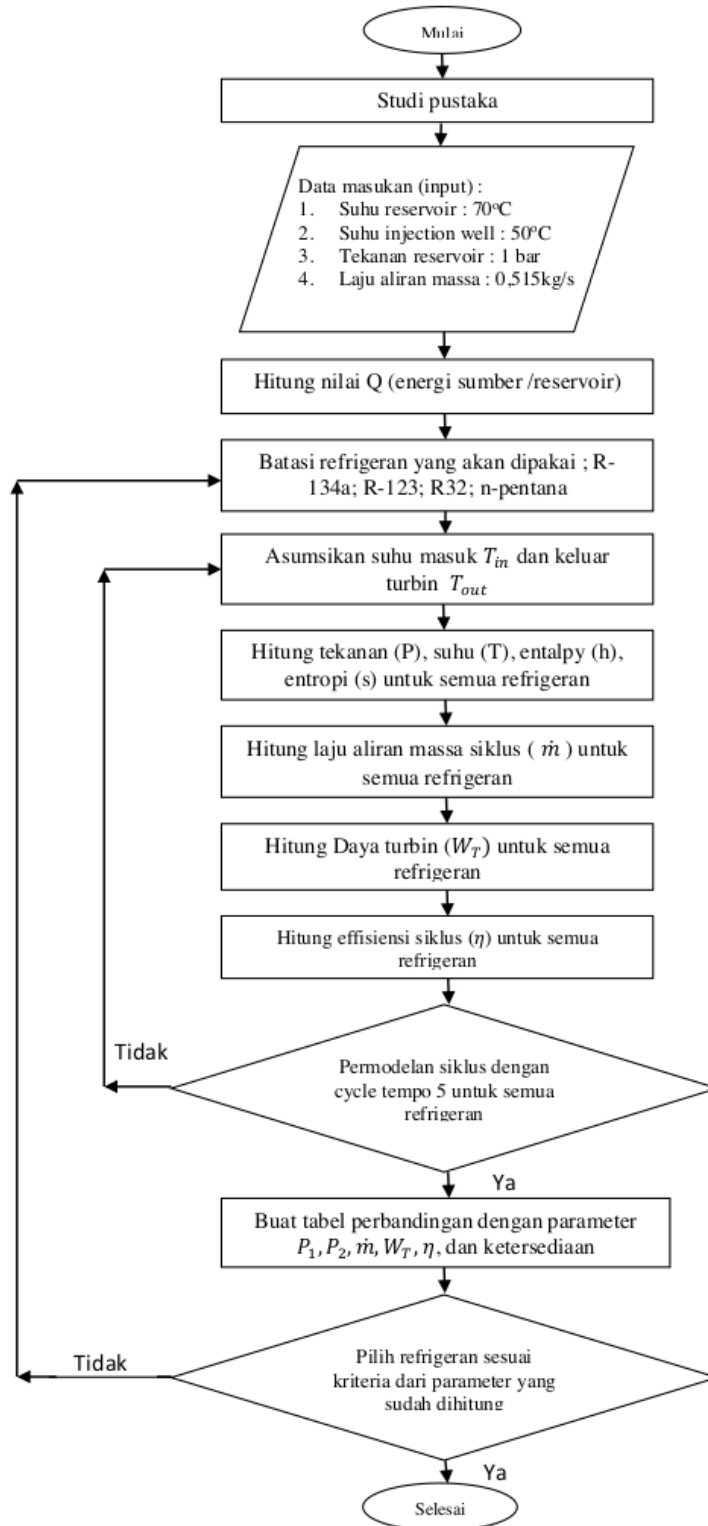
Mulai

Studi pustaka

Data masukan (input) :
1. Suhu reservoir : 70$^o$C
2. Suhu injection well : 50$^o$C
3. Tekanan reservoir : 1 bar
4. Laju aliran massa : 0,515kg/s

Hitung nilai Q (energi sumber /reservoir)

Batasi refrigeran yang akan dipakai ; R-134a; R-123; R32; n-pentana

Asumsikan suhu masuk $T_{in}$ dan keluar turbin $T_{out}$

Hitung tekanan (P), suhu (T), entalpy (h), entropi (s) untuk semua refrigeran

Hitung laju aliran massa siklus ( $\dot{m}$ ) untuk semua refrigeran

Hitung Daya turbin ($W_T$) untuk semua refrigeran

Hitung effisiensi siklus ($\eta$) untuk semua refrigeran

Tidak

Permodelan siklus dengan cycle tempo 5 untuk semua refrigeran

Ya

Buat tabel perbandingan dengan parameter $P_1, P_2, \dot{m}, W_T, \eta$, dan ketersediaan

Tidak

Pilih refrigeran sesuai kriteria dari parameter yang sudah dihitung

Ya

Selesai